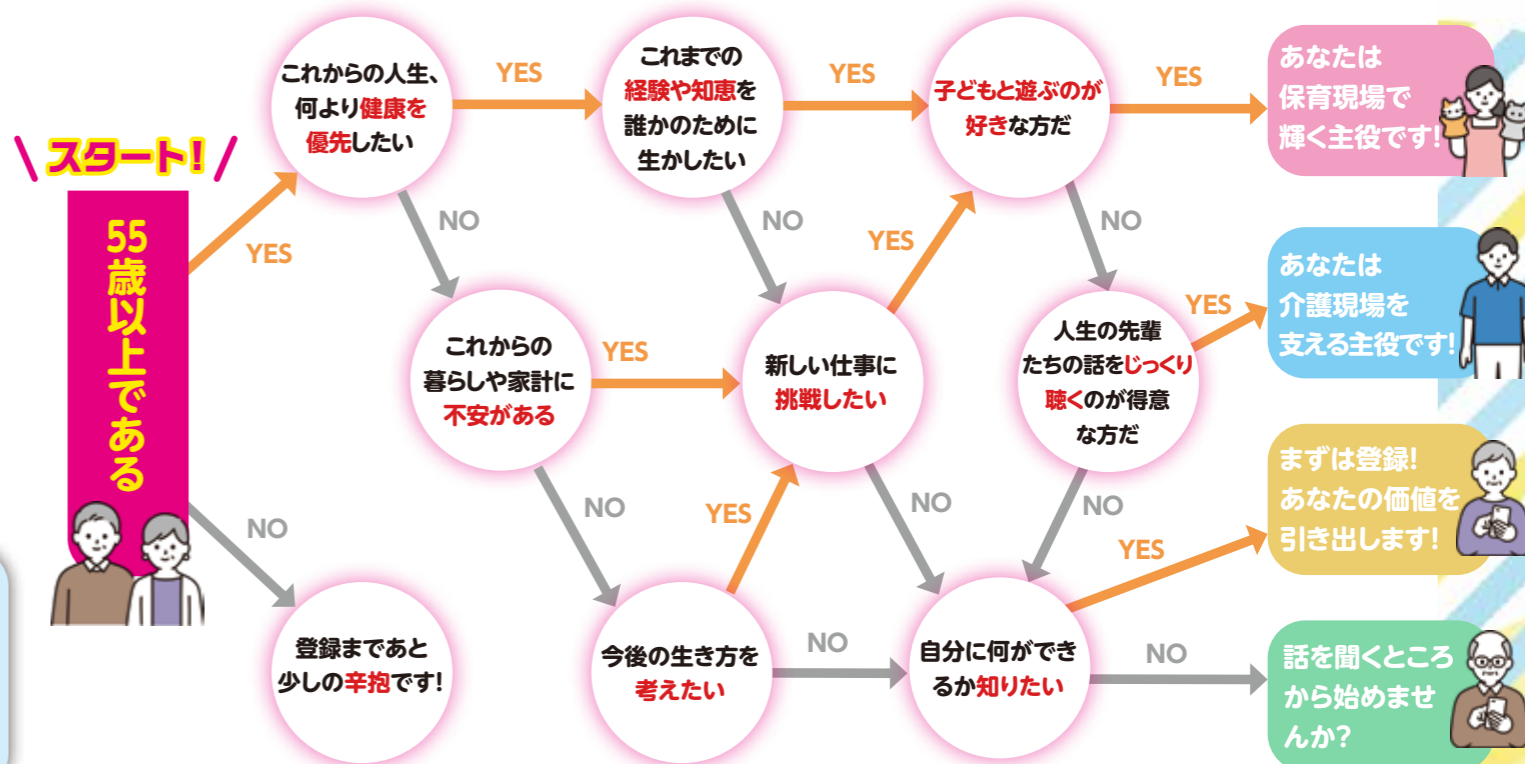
＼スタート！／

55歳以上である

YES

NO

これからの人生、何より健康を優先したい

YES

NO

これまでの経験や知恵を誰かのために生かしたい

YES

NO

子どもと遊ぶのが好きな方だ

YES

NO

あなたは保育現場で輝く主役です！

これからの暮らしや家計に不安がある

YES

NO

新しい仕事に挑戦したい

YES

NO

人生の先輩たちの話をじっくり聴くのが得意な方だ

YES

NO

あなたは介護現場を支える主役です！

まずは登録！あなたの価値を引き出します！

登録まであと少しの辛抱です！

今後の生き方を考えたい

YES

NO

自分に何ができるか知りたい

YES

NO

話を聞くところから始めませんか？